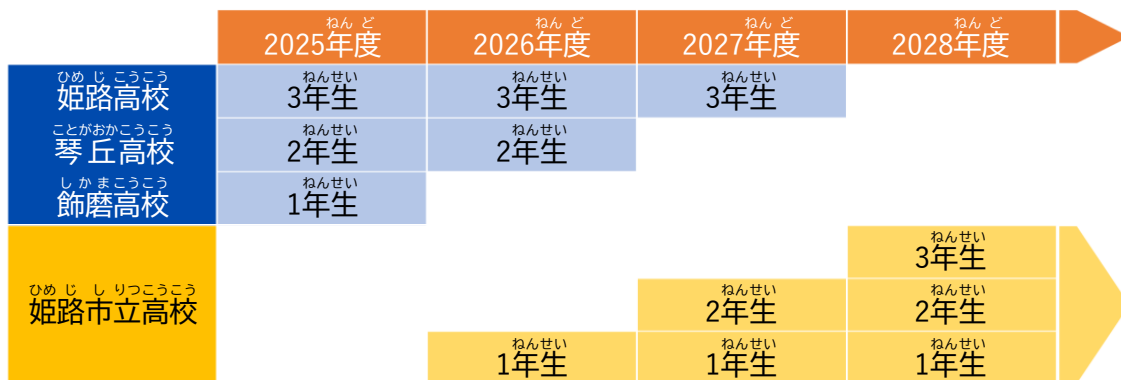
|  | 2025年度 | 2026年度 | 2027年度 | 2028年度 |
|---|---|---|---|---|
| 姫路高校 | 3年生 | 3年生 | 3年生 |  |
| 琴丘高校 | 2年生 | 2年生 |  |  |
| 飾磨高校 | 1年生 |  |  |  |
| 姫路市立高校 |  |  |  | 3年生 |
|  |  |  | 2年生 | 2年生 |
|  |  | 1年生 | 1年生 | 1年生 |